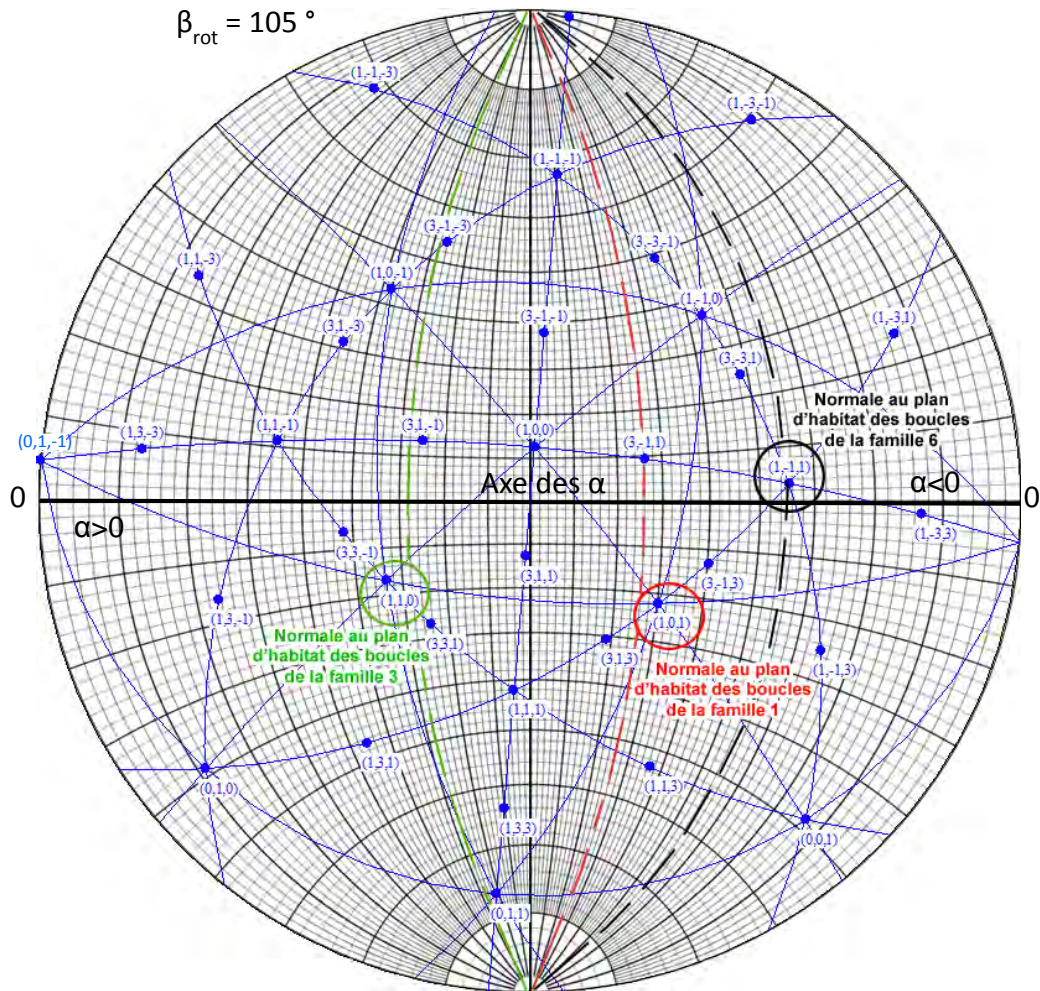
$\beta_{rot}$ = 105 °

(1,-1,-3)
(1,-3,-1)
(1,-1,-1)
(3,-1,-3)
(3,-3,-1)
(1,1,-3)
(1,0,-1)
(1,-1,0)
(3,1,-3)
(3,-1,-1)
(1,-3,1)
(3,-3,1)
Normale au plan d'habitat des boucles de la famille 6
(0,1,-1)
(1,3,-3)
(1,1,-1)
(3,1,-1)
(1,0,0)
(3,-1,1)
(1,-1,1)
0
Axe des α
α<0
0
α>0
(1,-3,3)
(3,3,-1)
(3,1,1)
(3,-1,3)
(1,3,-1)
(1,1,0)
(3,3,1)
(1,0,1)
(3,1,3)
(1,-1,3)
Normale au plan d'habitat des boucles de la famille 3
Normale au plan d'habitat des boucles de la famille 1
(1,1,1)
(1,3,1)
(1,1,3)
(0,1,0)
(0,0,1)
(1,3,3)
(0,1,1)